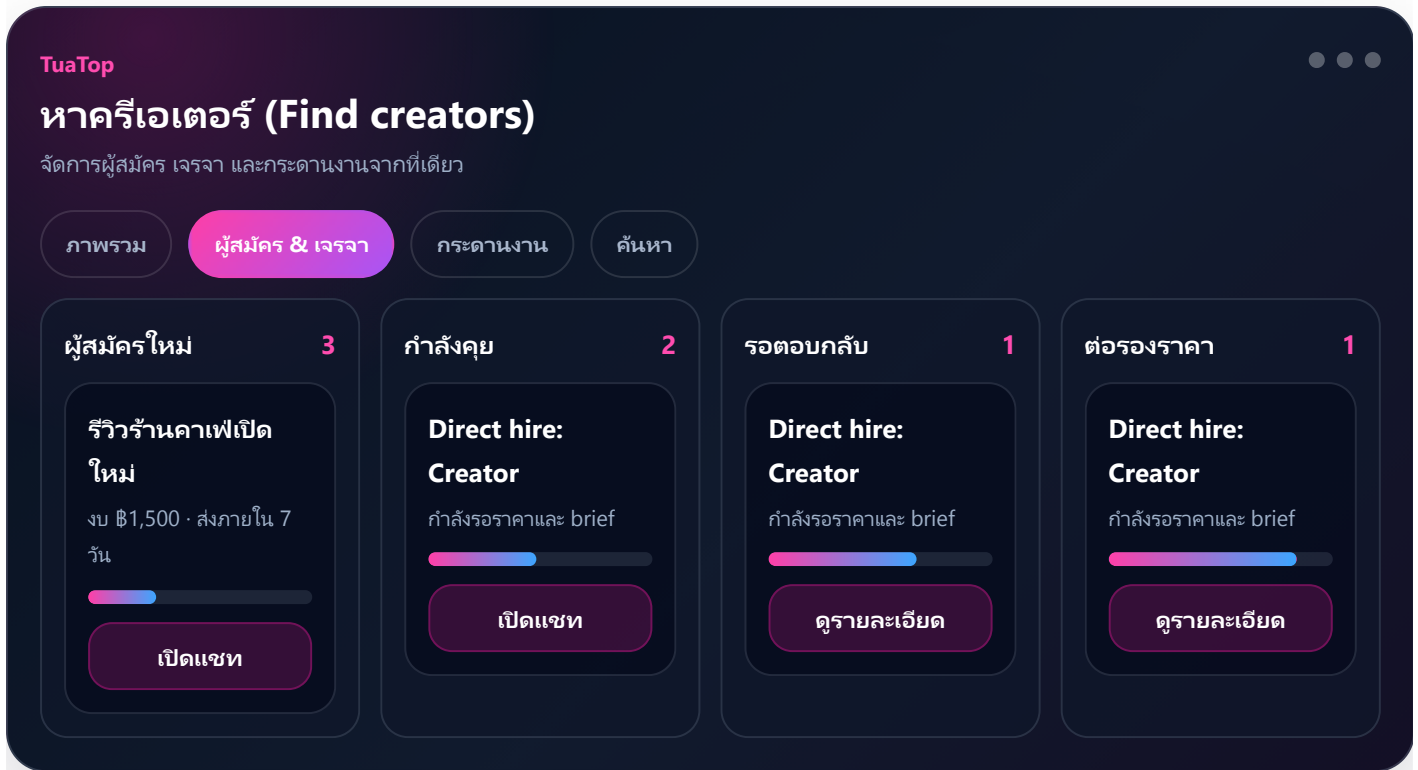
TuaTop

หาครีเอเตอร์ (Find creators)

จัดการผู้สมัคร เจรจา และกระดานงานจากที่เดียว

ภาพรวม

ผู้สมัคร & เจรจา

กระดานงาน

ค้นหา

ผู้สมัครใหม่ 3

รีวิวร้านคาเฟ่เปิดใหม่

งบ ฿1,500 · ส่งภายใน 7 วัน

เปิดแชท

กำลังคุย 2

Direct hire: Creator

กำลังรอราคาและ brief

เปิดแชท

รอตอบกลับ 1

Direct hire: Creator

กำลังรอราคาและ brief

ดูรายละเอียด

ต่อรองราคา 1

Direct hire: Creator

กำลังรอราคาและ brief

ดูรายละเอียด